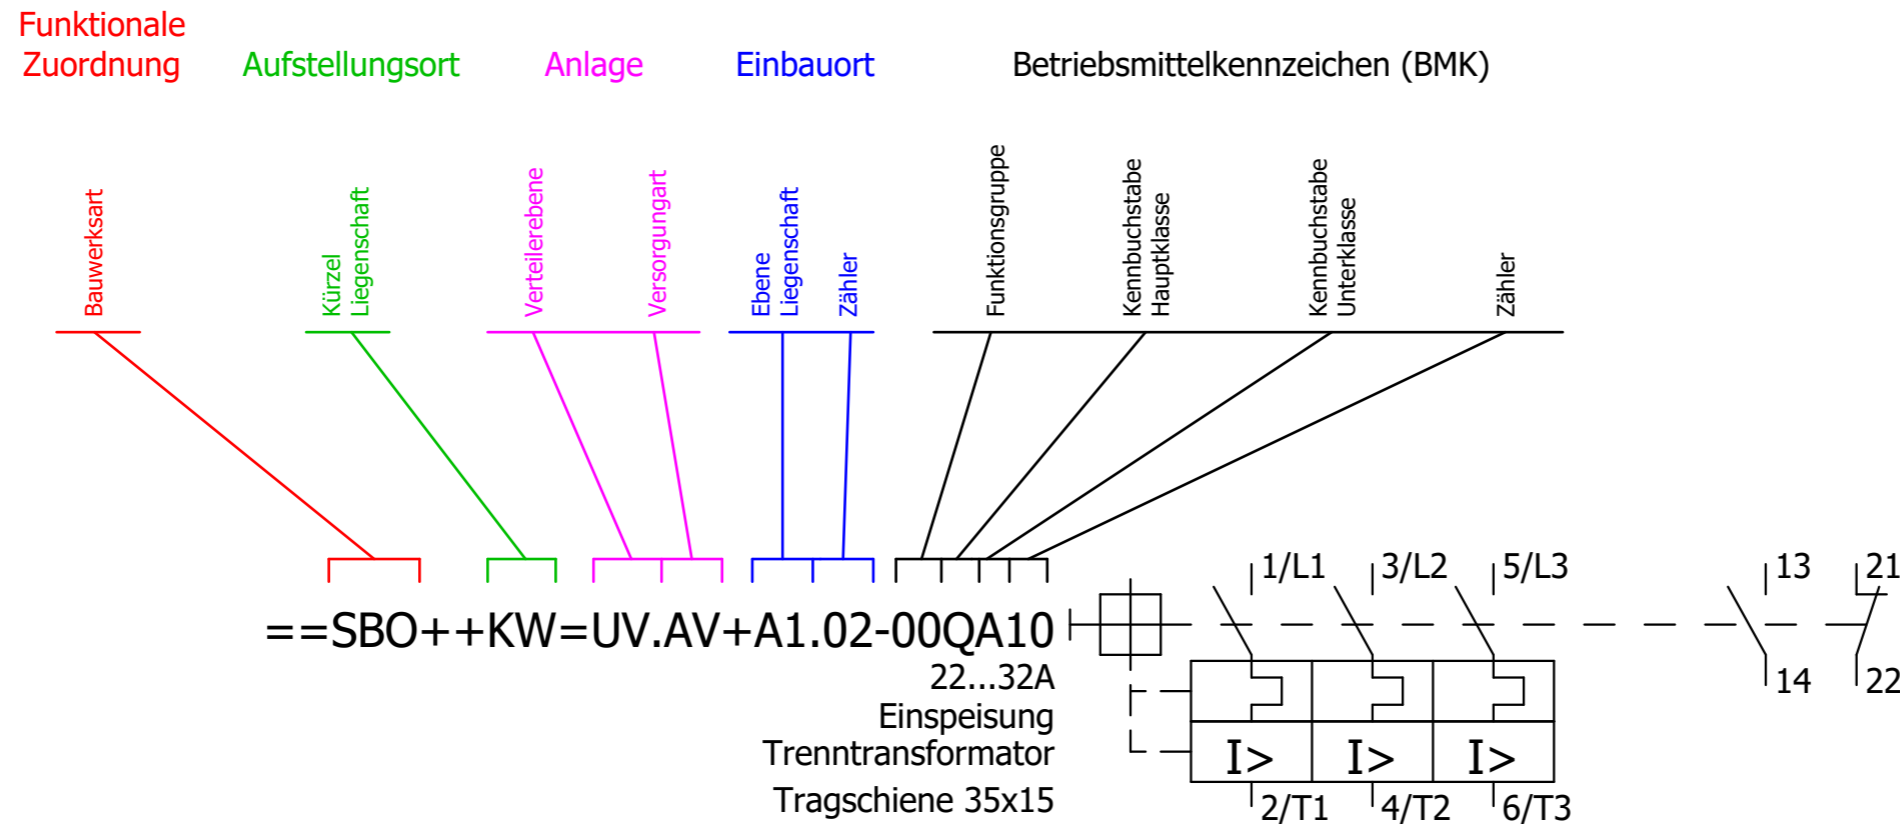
Funktionale Zuordnung

Aufstellungsort

Anlage

Einbauort

Betriebsmittelkennzeichen (BMK)

Bauwerksart

Kürzel Liegenschaft

Verteilerebene

Versorgungart

Ebene Liegenschaft

Zähler

Funktionsgruppe

Kennbuchstabe Hauptklasse

Kennbuchstabe Unterklasse

Zähler

==SBO++KW=UV.AV+A1.02-00QA10

22...32A
Einspeisung
Trenntransformator
Tragschiene 35x15

1/L1
3/L2
5/L3
13
21
14
22
I>
I>
I>
2/T1
4/T2
6/T3